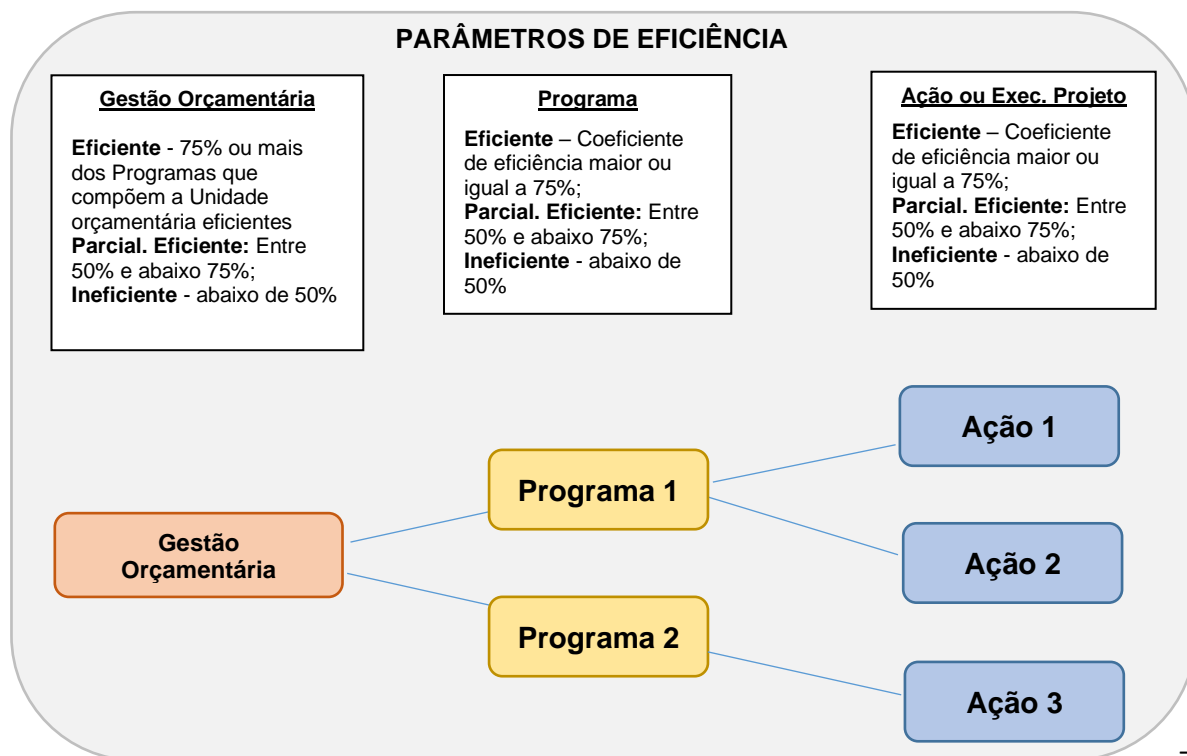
PARÂMETROS DE EFICIÊNCIA

Gestão Orçamentária

Eficiente - 75% ou mais dos Programas que compõem a Unidade orçamentária eficientes
Parcial. Eficiente: Entre 50% e abaixo 75%;
Ineficiente - abaixo de 50%

Programa

Eficiente – Coeficiente de eficiência maior ou igual a 75%;
Parcial. Eficiente: Entre 50% e abaixo 75%;
Ineficiente - abaixo de 50%

Ação ou Exec. Projeto

Eficiente – Coeficiente de eficiência maior ou igual a 75%;
Parcial. Eficiente: Entre 50% e abaixo 75%;
Ineficiente - abaixo de 50%

Gestão Orçamentária

Programa 1

Programa 2

Ação 1

Ação 2

Ação 3